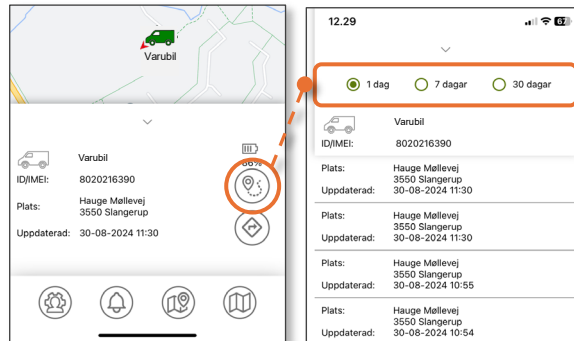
Varubil

Varubil
ID/IMEI: 8020216390
Plats: Hauge Møllevej 3550 Slangerup
Uppdaterad: 30-08-2024 11:30

86%

12.29

62

1 dag
7 dagar
30 dagar

Varubil
ID/IMEI: 8020216390

Plats: Hauge Møllevej 3550 Slangerup
Uppdaterad: 30-08-2024 11:30

Plats: Hauge Møllevej 3550 Slangerup
Uppdaterad: 30-08-2024 11:30

Plats: Hauge Møllevej 3550 Slangerup
Uppdaterad: 30-08-2024 10:55

Plats: Hauge Møllevej 3550 Slangerup
Uppdaterad: 30-08-2024 10:54